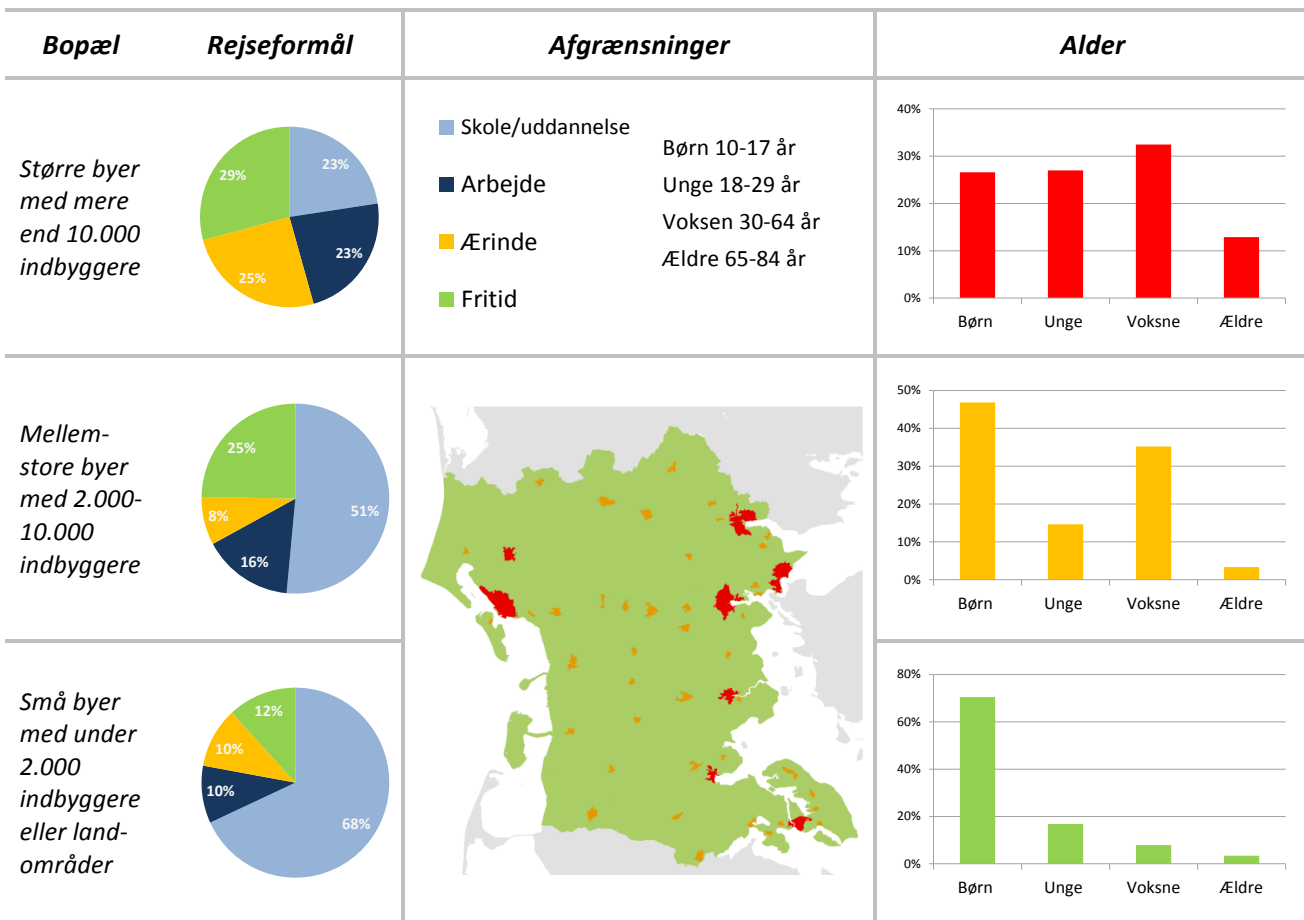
| Bopæl | Rejseformål | Afgrænsninger | Alder |
|---|---|---|---|
| Større byer med mere end 10.000 indbyggere | 23% 23% 25% 29% | Skole/uddannelse<br>Arbejde<br>Ærinde<br>Fritid<br><br>Børn 10-17 år<br>Unge 18-29 år<br>Voksen 30-64 år<br>Ældre 65-84 år | 40% 30% 20% 10% 0%<br>Børn Unge Voksne Ældre |
| Mellem-store byer med 2.000-10.000 indbyggere | 51% 16% 8% 25% | | 50% 40% 30% 20% 10% 0%<br>Børn Unge Voksne Ældre |
| Små byer med under 2.000 indbyggere eller land-områder | 68% 10% 10% 12% | | 80% 60% 40% 20% 0%<br>Børn Unge Voksne Ældre |